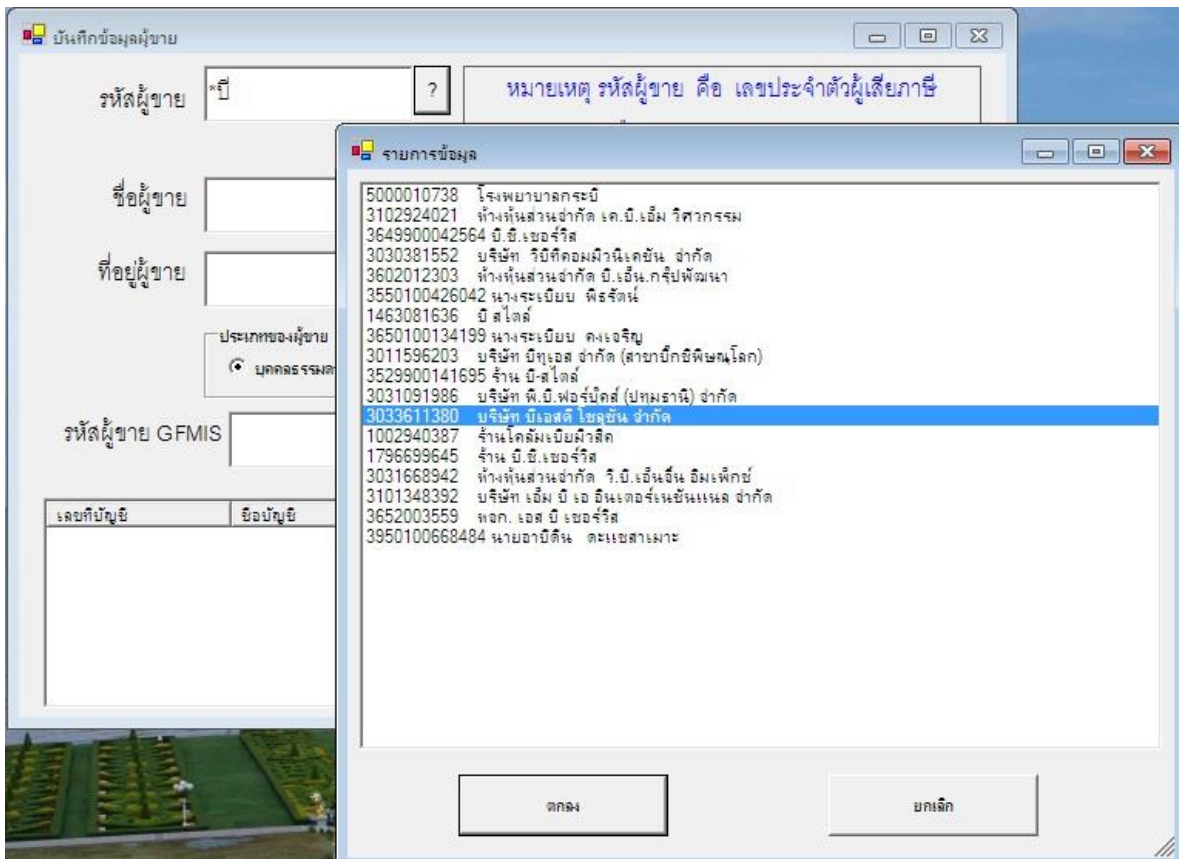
บันทึกข้อมูลผู้ขาย

รหัสผู้ขาย *บี ?

หมายเหตุ รหัสผู้ขาย คือ เลขประจำตัวผู้เสียภาษี

ชื่อผู้ขาย

ที่อยู่ผู้ขาย

ประเภทของผู้ขาย

บุคคลธรรมดา

รหัสผู้ขาย GFMIS

| เลขที่บัญชี | ชื่อบัญชี |
|---|---|

รายการข้อมูล

5000010738 โรงพยาบาลกระบี่
3102924021 ห้างหุ้นส่วนจำกัด เค.บี.เอ็ม วิศวกรรม
3649900042564 บี.ซี.เซอร์วิส
3030381552 บริษัท วีบีคอมมิวนิเคชั่น จำกัด
3602012303 ห้างหุ้นส่วนจำกัด บี.เอ็น.กรุ๊ปพัฒนา
3550100426042 นางระเบียบ พิธรัตน์
1463081636 บี สไตล์
3650100134199 นางระเบียบ คงเจริญ
3011596203 บริษัท บีทูเอส จำกัด (สาขาบึ๊กซีพิษณุโลก)
3529900141695 ร้าน บี-สไตล์
3031091986 บริษัท พี.บี.ฟอร์บิ๊คส์ (ปทุมธานี) จำกัด
3033611380 บริษัท บีเอสดี โซลูชั่น จำกัด
1002940387 ร้านโคลัมเบียฝีวสิค
1796699645 ร้าน บี.ซี.เซอร์วิส
3031668942 ห้างหุ้นส่วนจำกัด วี.บี.เอ็นจิ้น อิมเพ็กซ์
3101348392 บริษัท เอ็ม บี เอ อินเตอร์เนชั่นแนล จำกัด
3652003559 หจก. เอส บี เซอร์วิส
3950100668484 นายอาบีดีน ดะแซสาเมาะ

ตกลง

ยกเลิก